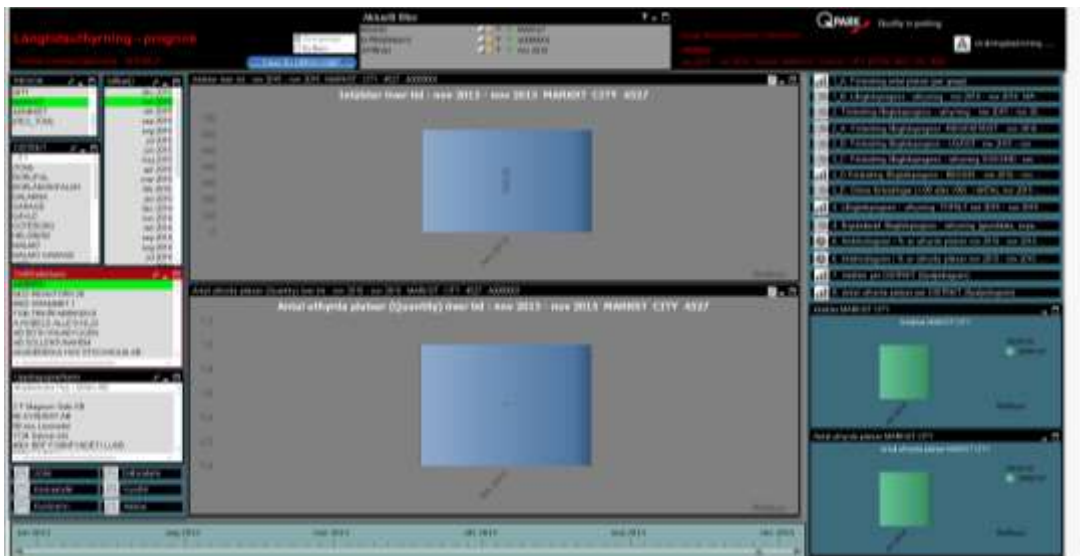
Långhidsuthyrning - prognos

Aktuella filter

Q-PARK Quality in parking

Intäkter över tid : nov 2013 - nov 2013 MARKET CITY 4527

Antal uthyrda platser (Quantity) över tid : nov 2013 - nov 2013 MARKET CITY 4527

Intäkter MARKET CITY

Antal uthyrda platser MARKET CITY